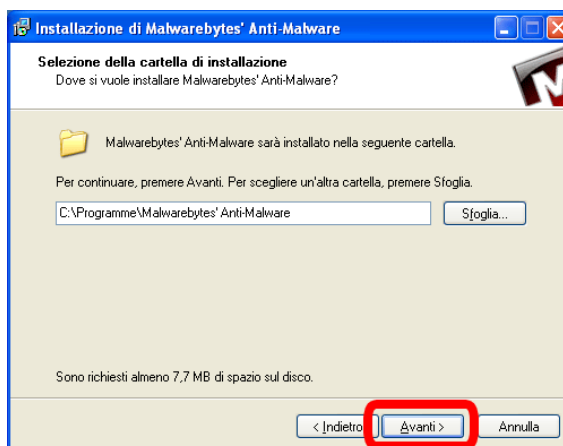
Installazione di Malwarebytes' Anti-Malware

Selezione della cartella di installazione
Dove si vuole installare Malwarebytes' Anti-Malware?

Malwarebytes' Anti-Malware sarà installato nella seguente cartella.

Per continuare, premere Avanti. Per scegliere un'altra cartella, premere Sfoglia.

C:\Programme\Malwarebytes' Anti-Malware

Sfoglia...

Sono richiesti almeno 7,7 MB di spazio sul disco.

< Indietro

Avanti >

Annulla